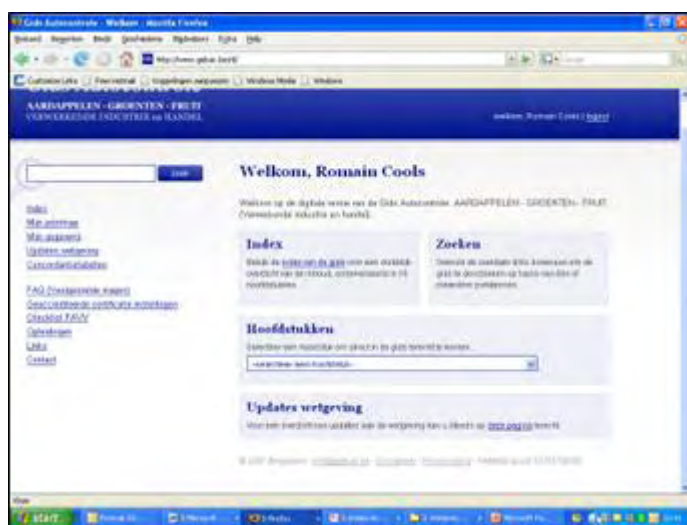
Gids Autocontrole - Welkom - Mozilla Firefox
Bestand Bewerken Beeld Geschiedenis Bladwijzers Extra Help

AARDAPPELEN - GROENTEN - FRUIT
VERWERKENDE INDUSTRIE en HANDEL

welkom, Romain Cools | logout

Zoek

Index
Mijn antwoorden
Mijn aanpassingen
Updates wetgeving
Concordantietabellen

FAQ (veelgestelde vragen)
Geaccrediteerde certificatie instellingen
Checklist FAVV
Opleidingen
Links
Contact

Welkom, Romain Cools

Welkom op de digitale versie van de Gids Autocontrole AARDAPPELEN - GROENTEN - FRUIT (Verwerkende industrie en handel).

Index
Bekijk de index van de gids voor een duidelijk overzicht van de inhoud, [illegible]

Zoeken
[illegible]

Hoofdstukken
Selecteer een hoofdstuk om direct in de gids terecht te komen.
--selecteer een hoofdstuk--

Updates wetgeving
Voor een overzicht van updates van de wetgeving kan u terecht op deze pagina terecht.

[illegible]

start